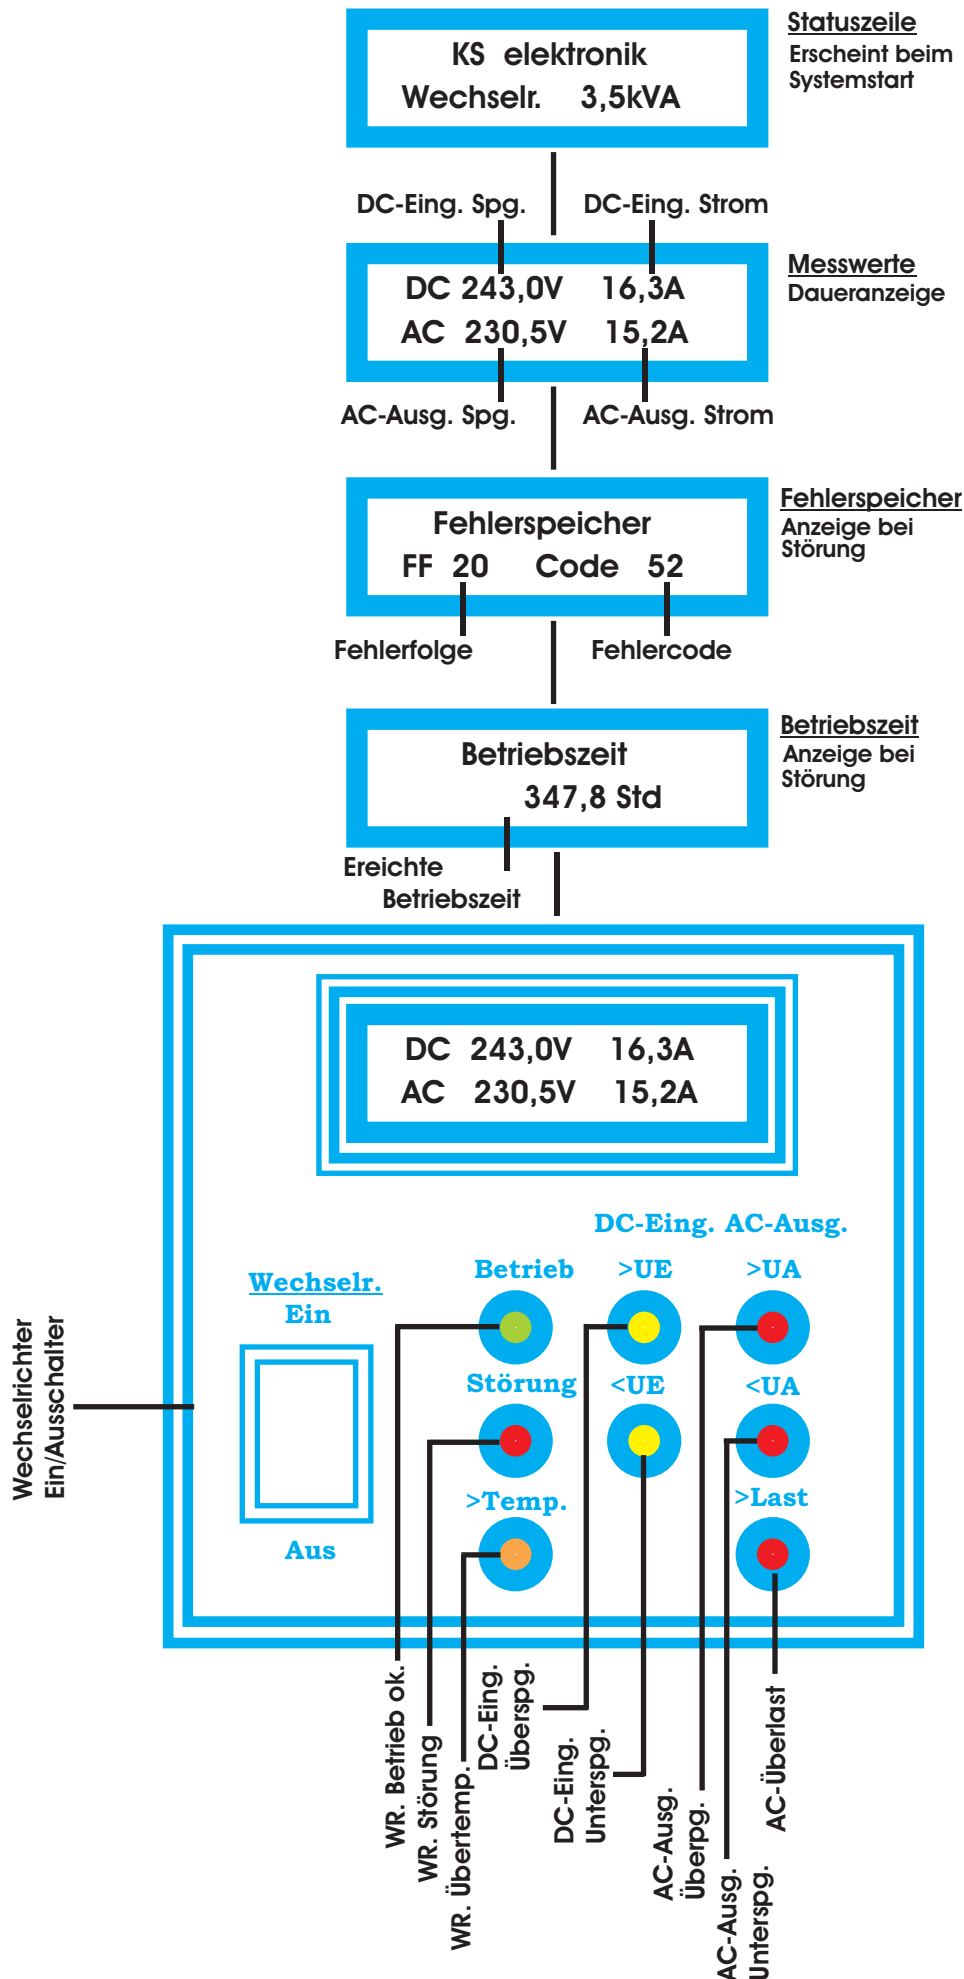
KS elektronik
Wechselr. 3,5kVA

Statuszeile
Erscheint beim Systemstart

DC-Eing. Spg.
DC-Eing. Strom

DC 243,0V 16,3A
AC 230,5V 15,2A

Messwerte
Daueranzeige

AC-Ausg. Spg.
AC-Ausg. Strom

Fehlerspeicher
FF 20 Code 52

Fehlerspeicher
Anzeige bei Störung

Fehlerfolge
Fehlercode

Betriebszeit
347,8 Std

Betriebszeit
Anzeige bei Störung

Ereichte Betriebszeit

DC 243,0V 16,3A
AC 230,5V 15,2A

DC-Eing. AC-Ausg.

Wechselr.
Ein

Betrieb
>UE
>UA

Störung
<UE
<UA

>Temp.
>Last

Aus

Wechselrichter Ein/Ausschalter

WR. Betrieb ok.
WR. Störung
WR. Übertemp.
DC-Eing. Überspg.
DC-Eing. Unterspg.
AC-Ausg. Überpg.
AC-Ausg. Unterspg.
AC-Überlast